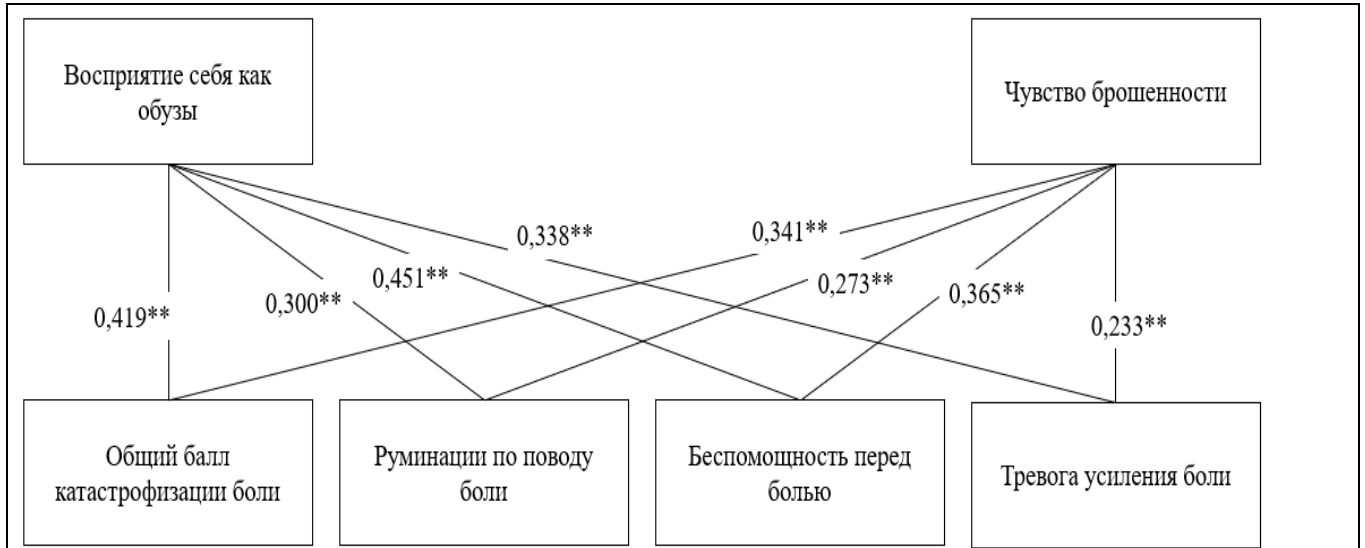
Восприятие себя как обузы

Чувство брошенности

0,338**

0,341**

0,451**

0,273**

0,365**

0,300**

0,419**

0,233**

Общий балл катастрофизации боли

Руминации по поводу боли

Беспомощность перед болью

Тревога усиления боли